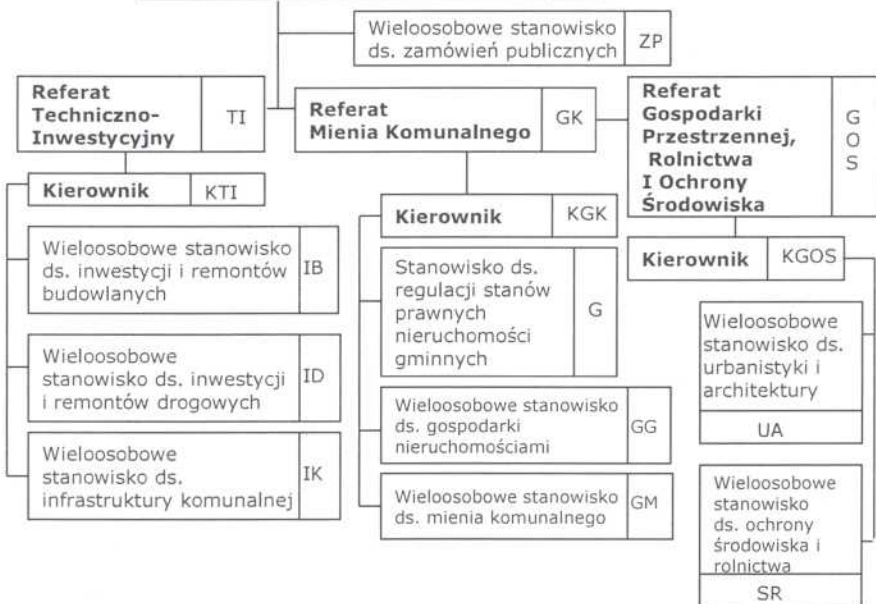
Wieloosobowe stanowisko ds. zamówień publicznych | ZP

Referat Techniczno-Inwestycyjny | TI

Referat Mienia Komunalnego | GK

Referat Gospodarki Przestrzennej, Rolnictwa I Ochrony Środowiska | GOS

Kierownik | KTI

Wieloosobowe stanowisko ds. inwestycji i remontów budowlanych | IB

Wieloosobowe stanowisko ds. inwestycji i remontów drogowych | ID

Wieloosobowe stanowisko ds. infrastruktury komunalnej | IK

Kierownik | KGK

Stanowisko ds. regulacji stanów prawnych nieruchomości gminnych | G

Wieloosobowe stanowisko ds. gospodarki nieruchomościami | GG

Wieloosobowe stanowisko ds. mienia komunalnego | GM

Kierownik | KGOS

Wieloosobowe stanowisko ds. urbanistyki i architektury

UA

Wieloosobowe stanowisko ds. ochrony środowiska i rolnictwa

SR